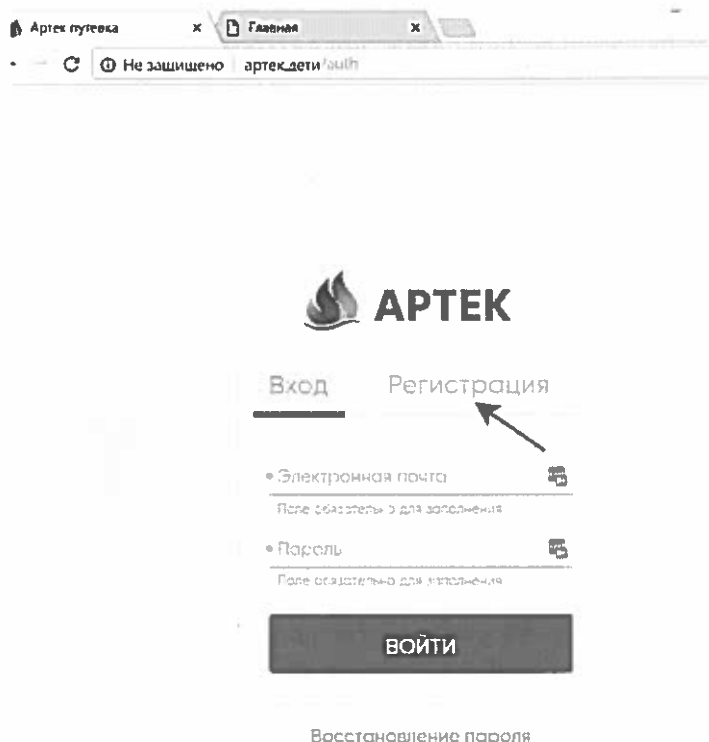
Артек путевка ×
Главная ×

Не защищено | артек.дети/auth

АРТЕК

Вход Регистрация

• Электронная почта
Поле обязательно для заполнения

• Пароль
Поле обязательно для заполнения

ВОЙТИ

Восстановление пароля